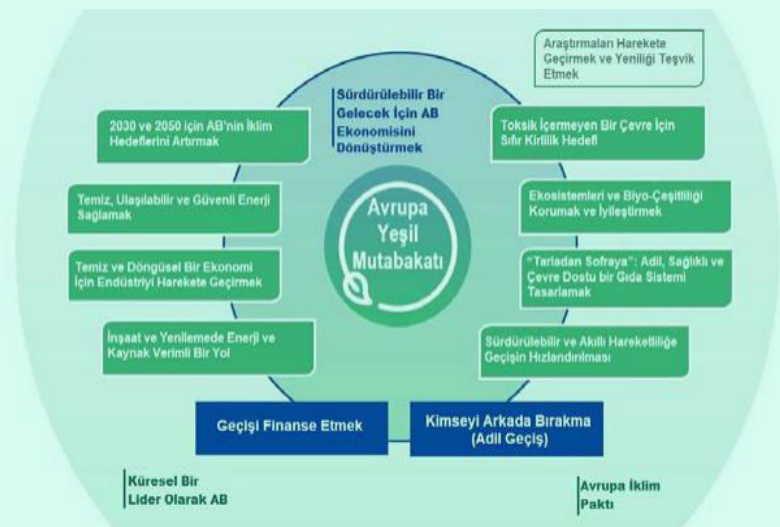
Araştırmaları Harekete Geçirmek ve Yeniliği Teşvik Etmek

Sürdürülebilir Bir Gelecek İçin AB Ekonomisini Dönüştürmek

2030 ve 2050 için AB'nin İklim Hedeflerini Artırmak

Toksik İçermeyen Bir Çevre İçin Sıfır Kirlilik Hedefi

Temiz, Ulaşılabilir ve Güvenli Enerji Sağlamak

Avrupa Yeşil Mutabakatı

Ekosistemleri ve Biyo-Çeşitliliği Korumak ve İyileştirmek

Temiz ve Döngüsel Bir Ekonomi İçin Endüstriyi Harekete Geçirmek

"Tarladan Sofraya": Adil, Sağlıklı ve Çevre Dostu bir Gıda Sistemi Tasarlamak

İnşaat ve Yenilemede Enerji ve Kaynak Verimli Bir Yol

Sürdürülebilir ve Akıllı Hareketliliğe Geçişin Hızlandırılması

Geçişi Finanse Etmek

Kimseyi Arkada Bırakma (Adil Geçiş)

Küresel Bir Lider Olarak AB

Avrupa İklim Paktı